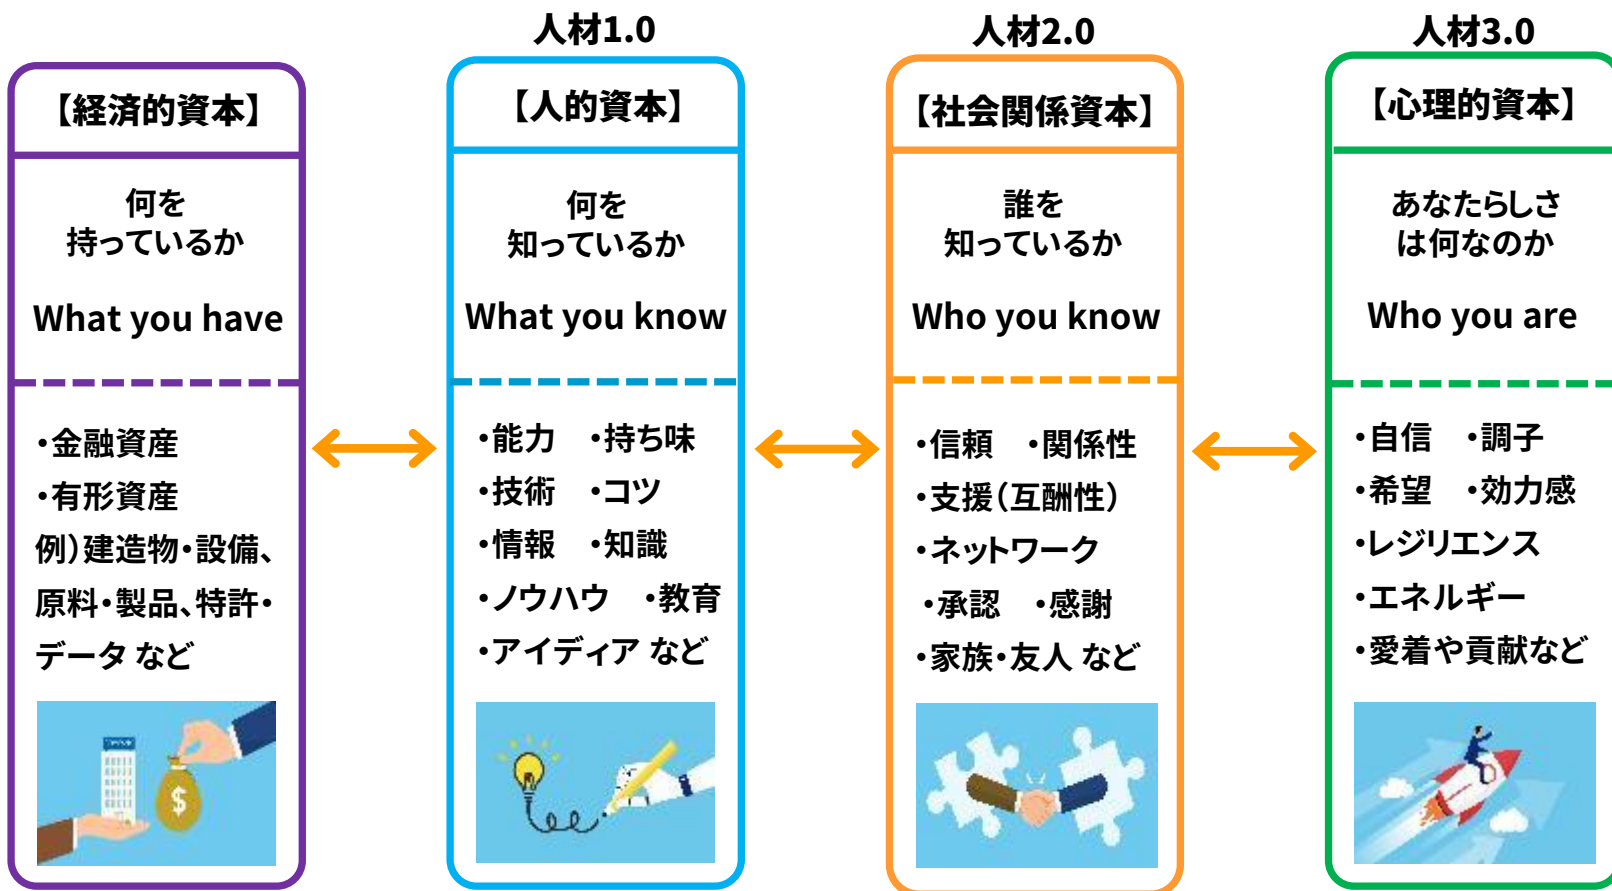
【経済的資本】

何を
持っているか

What you have

・金融資産
・有形資産
例）建造物・設備、原料・製品、特許・データ など

人材1.0

【人的資本】

何を
知っているか

What you know

・能力　・持ち味
・技術　・コツ
・情報　・知識
・ノウハウ　・教育
・アイディア など

人材2.0

【社会関係資本】

誰を
知っているか

Who you know

・信頼　・関係性
・支援（互酬性）
・ネットワーク
・承認　・感謝
・家族・友人 など

人材3.0

【心理的資本】

あなたらしさ
は何なのか

Who you are

・自信　・調子
・希望　・効力感
・レジリエンス
・エネルギー
・愛着や貢献など